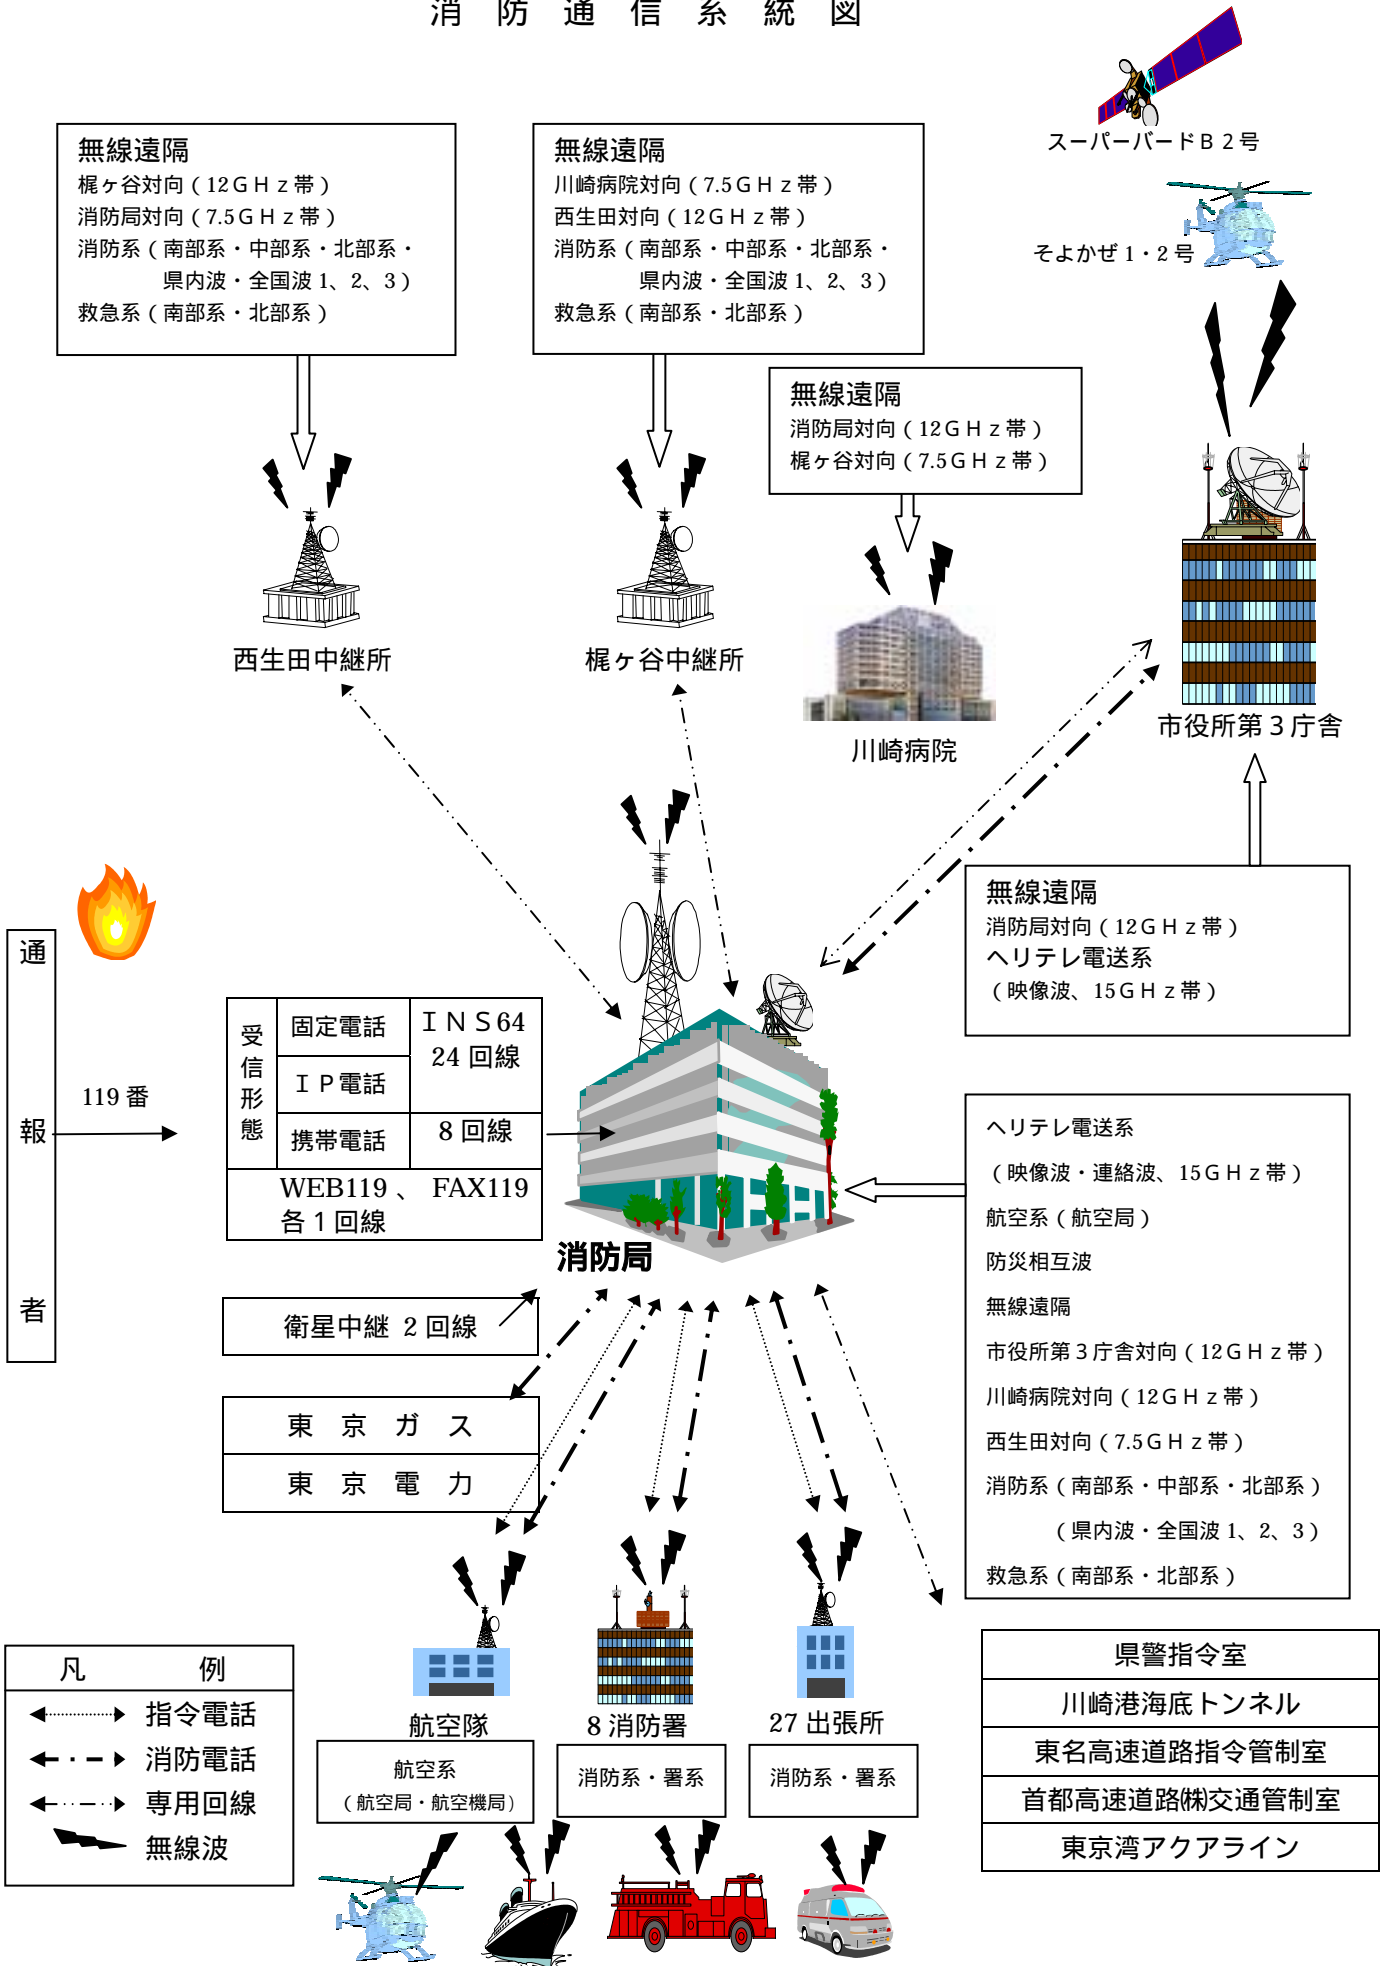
消 防 通 信 系 統 図

無線遠隔
梶ヶ谷対向（12GHz帯）
消防局対向（7.5GHz帯）
消防系（南部系・中部系・北部系・県内波・全国波1、2、3）
救急系（南部系・北部系）

無線遠隔
川崎病院対向（7.5GHz帯）
西生田対向（12GHz帯）
消防系（南部系・中部系・北部系・県内波・全国波1、2、3）
救急系（南部系・北部系）

スーパーバードB2号

そよかぜ1・2号

無線遠隔
消防局対向（12GHz帯）
梶ヶ谷対向（7.5GHz帯）

西生田中継所

梶ヶ谷中継所

川崎病院

市役所第3庁舎

無線遠隔
消防局対向（12GHz帯）
ヘリテレ電送系
（映像波、15GHz帯）

通報者

119番

| 受信形態 | 固定電話 | INS64 24回線 |
|---|---|---|
| | IP電話 | |
| | 携帯電話 | 8回線 |
| WEB119、FAX119 各1回線 | | |

消防局

ヘリテレ電送系
（映像波・連絡波、15GHz帯）
航空系（航空局）
防災相互波
無線遠隔
市役所第3庁舎対向（12GHz帯）
川崎病院対向（12GHz帯）
西生田対向（7.5GHz帯）
消防系（南部系・中部系・北部系）
（県内波・全国波1、2、3）
救急系（南部系・北部系）

衛星中継 2回線

東 京 ガ ス
東 京 電 力

凡 例
指令電話
消防電話
専用回線
無線波

航空隊
航空系
（航空局・航空機局）

8消防署
消防系・署系

27出張所
消防系・署系

県警指令室
川崎港海底トンネル
東名高速道路指令管制室
首都高速道路㈱交通管制室
東京湾アクアライン